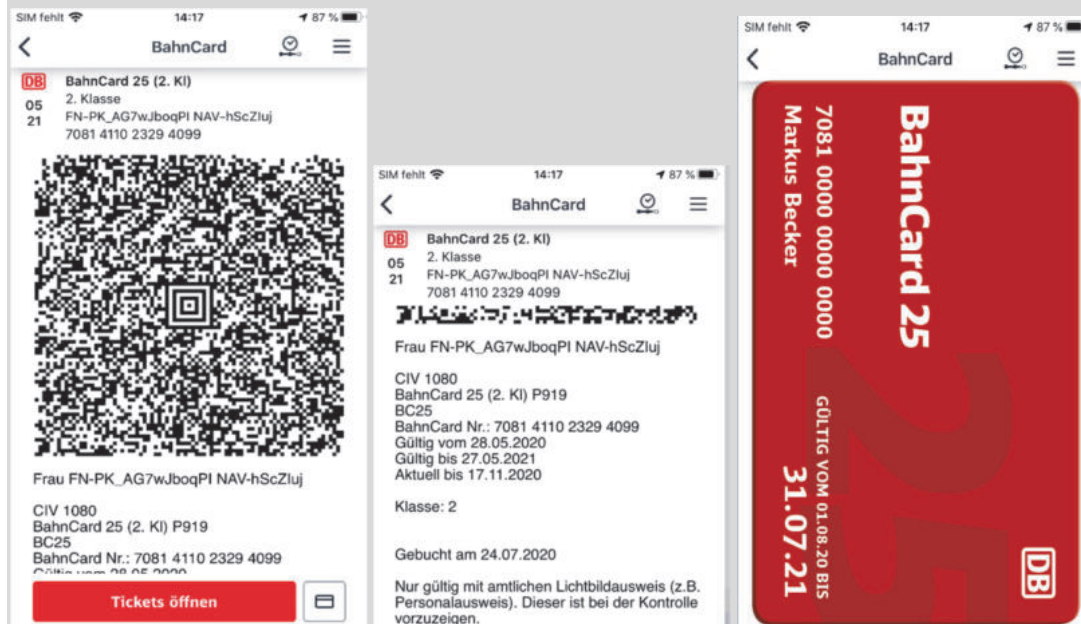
SIM fehlt 14:17 87 %

BahnCard

DB
05
21
BahnCard 25 (2. Kl)
2. Klasse
FN-PK_AG7wJboqPI NAV-hScZluj
7081 4110 2329 4099

Frau FN-PK_AG7wJboqPI NAV-hScZluj

CIV 1080
BahnCard 25 (2. Kl) P919
BC25
BahnCard Nr.: 7081 4110 2329 4099
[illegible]

Tickets öffnen

SIM fehlt 14:17 87 %

BahnCard

DB
05
21
BahnCard 25 (2. Kl)
2. Klasse
FN-PK_AG7wJboqPI NAV-hScZluj
7081 4110 2329 4099

Frau FN-PK_AG7wJboqPI NAV-hScZluj

CIV 1080
BahnCard 25 (2. Kl) P919
BC25
BahnCard Nr.: 7081 4110 2329 4099
Gültig vom 28.05.2020
Gültig bis 27.05.2021
Aktuell bis 17.11.2020

Klasse: 2

Gebucht am 24.07.2020

Nur gültig mit amtlichen Lichtbildausweis (z.B. Personalausweis). Dieser ist bei der Kontrolle vorzuzeigen.

SIM fehlt 14:17 87 %

BahnCard

BahnCard 25
7081 0000 0000 0000
Markus Becker
GÜLTIG VOM 01.08.20 BIS
31.07.21
DB